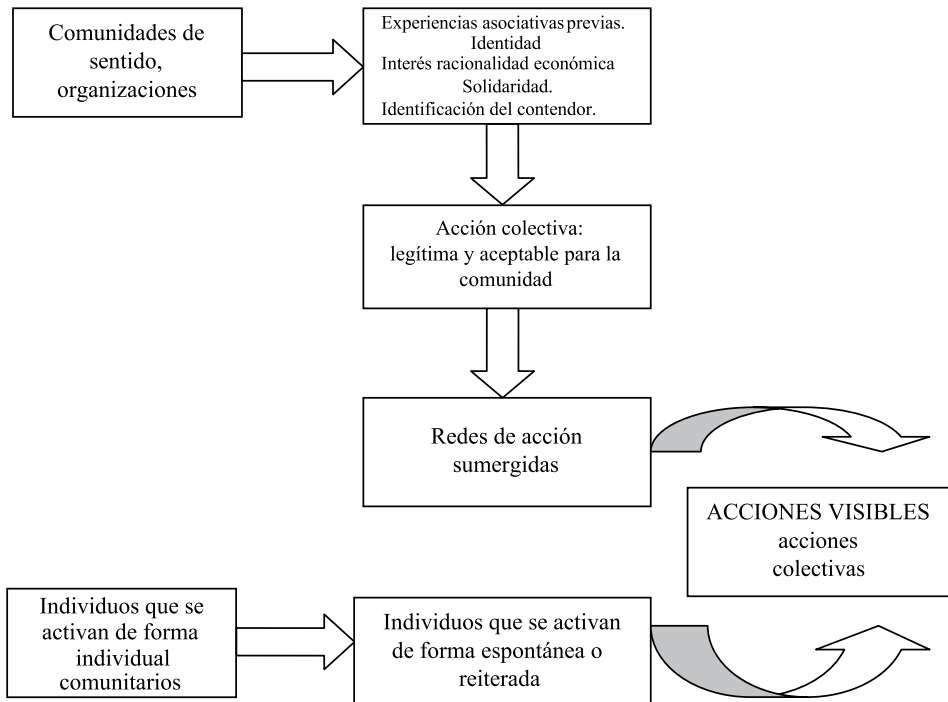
Comunidades de sentido, organizaciones

Experiencias asociativas previas.
Identidad
Interés racionalidad económica
Solidaridad.
Identificación del contendor.

Acción colectiva: legítima y aceptable para la comunidad

Redes de acción sumergidas

ACCIONES VISIBLES
acciones colectivas

Individuos que se activan de forma individual comunitarios

Individuos que se activan de forma espontánea o reiterada